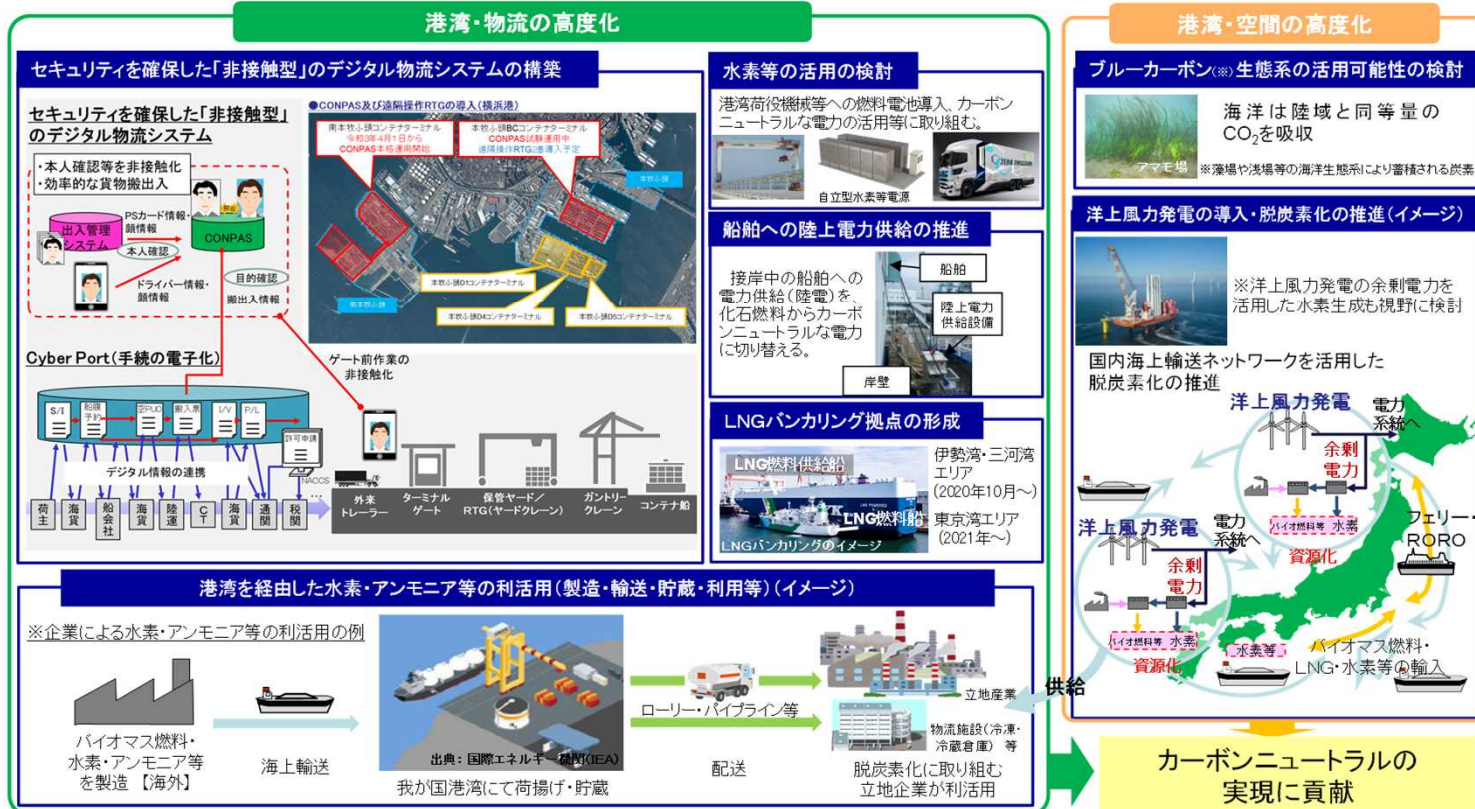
港湾・物流の高度化

セキュリティを確保した「非接触型」のデジタル物流システムの構築

セキュリティを確保した「非接触型」のデジタル物流システム

・本人確認等を非接触化
・効率的な貨物搬出入

出入管理システム
PSカード情報・顔情報
本人確認
CONPAS
ドライバー情報・顔情報
目的確認
搬出入情報

●CONPAS及び遠隔操作RTGの導入（横浜港）

南本牧ふ頭コンテナターミナル
令和3年4月1日から
CONPAS本格運用開始

本牧ふ頭BCコンテナターミナル
CONPAS試験運用中
遠隔操作RTG2基導入予定

本牧ふ頭

南本牧ふ頭

本牧ふ頭D1コンテナターミナル
本牧ふ頭D4コンテナターミナル
本牧ふ頭D5コンテナターミナル

Cyber Port（手続の電子化）

S/I
船積予約
D/PUO
搬入票
I/V
P/L
許可申請

デジタル情報の連携

NACCS

荷主
海貨
船会社
海貨
陸運
CT
海貨
通関
税関

ゲート前作業の非接触化

外来トレーラー
ターミナルゲート
保管ヤード／RTG（ヤードクレーン）
ガントリークレーン
コンテナ船

水素等の活用の検討

港湾荷役機械等への燃料電池導入、カーボンニュートラルな電力の活用等に取り組む。

自立型水素等電源

船舶への陸上電力供給の推進

接岸中の船舶への電力供給（陸電）を、化石燃料からカーボンニュートラルな電力に切り替える。

船舶
陸上電力供給設備
岸壁

LNGバンカリング拠点の形成

LNG燃料供給船
LNG燃料船
LNGバンカリングのイメージ

伊勢湾・三河湾エリア（2020年10月～）
東京湾エリア（2021年～）

港湾・空間の高度化

ブルーカーボン（※）生態系の活用可能性の検討

アマモ場

海洋は陸域と同等量の$CO_2$を吸収

※藻場や浅場等の海洋生態系により蓄積される炭素

洋上風力発電の導入・脱炭素化の推進（イメージ）

※洋上風力発電の余剰電力を活用した水素生成も視野に検討

国内海上輸送ネットワークを活用した脱炭素化の推進

洋上風力発電
電力系統へ
余剰電力
バイオ燃料等 水素
資源化

洋上風力発電
電力系統へ
余剰電力
バイオ燃料等 水素
資源化

フェリー・RORO

水素等
バイオマス燃料・LNG・水素等の輸入

港湾を経由した水素・アンモニア等の利活用（製造・輸送・貯蔵・利用等）（イメージ）

※企業による水素・アンモニア等の利活用の例

バイオマス燃料・水素・アンモニア等を製造 【海外】

海上輸送

出典：国際エネルギー機関(IEA)

我が国港湾にて荷揚げ・貯蔵

ローリー・パイプライン等

配送

立地産業

物流施設（冷凍・冷蔵倉庫） 等

脱炭素化に取り組む立地企業が利活用

供給

カーボンニュートラルの実現に貢献